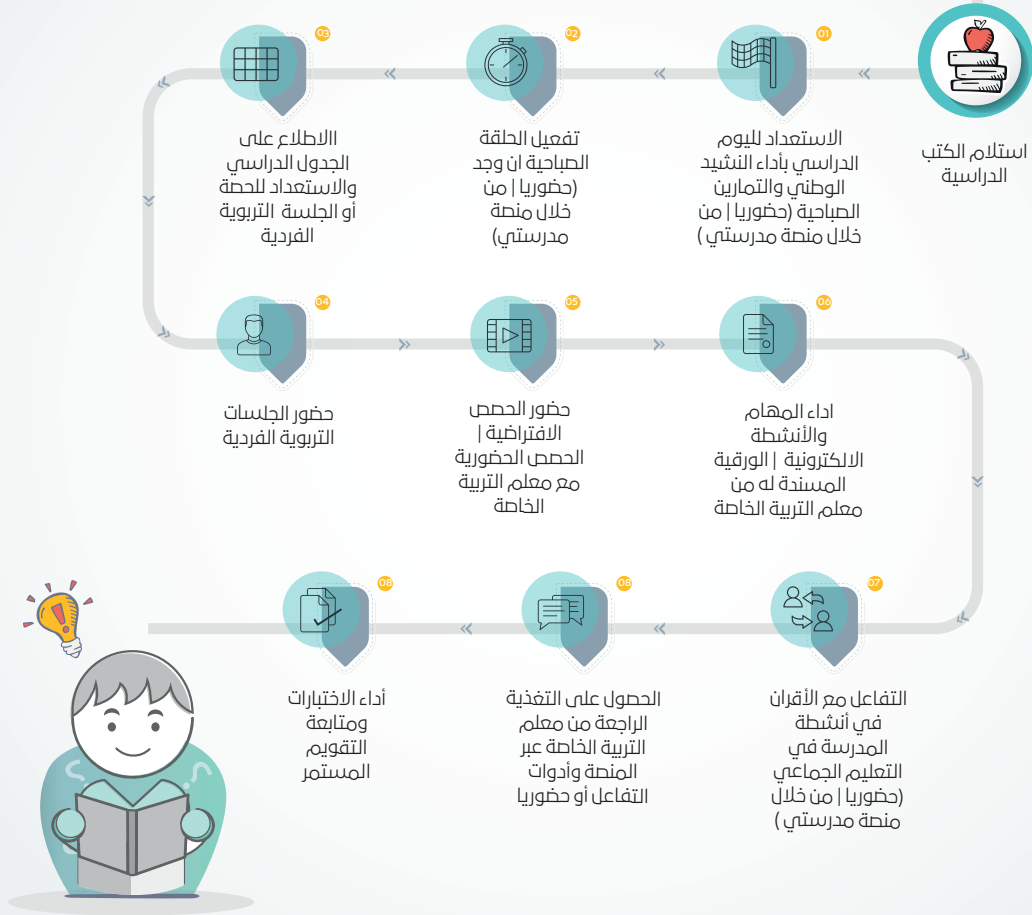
استلام الكتب الدراسية

01
الاستعداد لليوم الدراسي بأداء النشيد الوطني والتمارين الصباحية (حضوريا | من خلال منصة مدرستي )

02
تفعيل الحلقة الصباحية ان وجد (حضوريا | من خلال منصة مدرستي)

03
الاطلاع على الجدول الدراسي والاستعداد للحصة أو الجلسة التربوية الفردية

04
حضور الجلسات التربوية الفردية

05
حضور الحصص الافتراضية | الحصص الحضورية مع معلم التربية الخاصة

06
اداء المهام والأنشطة الالكترونية | الورقية المسندة له من معلم التربية الخاصة

07
التفاعل مع الأقران في أنشطة المدرسة في التعليم الجماعي (حضوريا | من خلال منصة مدرستي )

08
الحصول على التغذية الراجعة من معلم التربية الخاصة عبر المنصة وأدوات التفاعل أو حضوريا

08
أداء الاختبارات ومتابعة التقويم المستمر